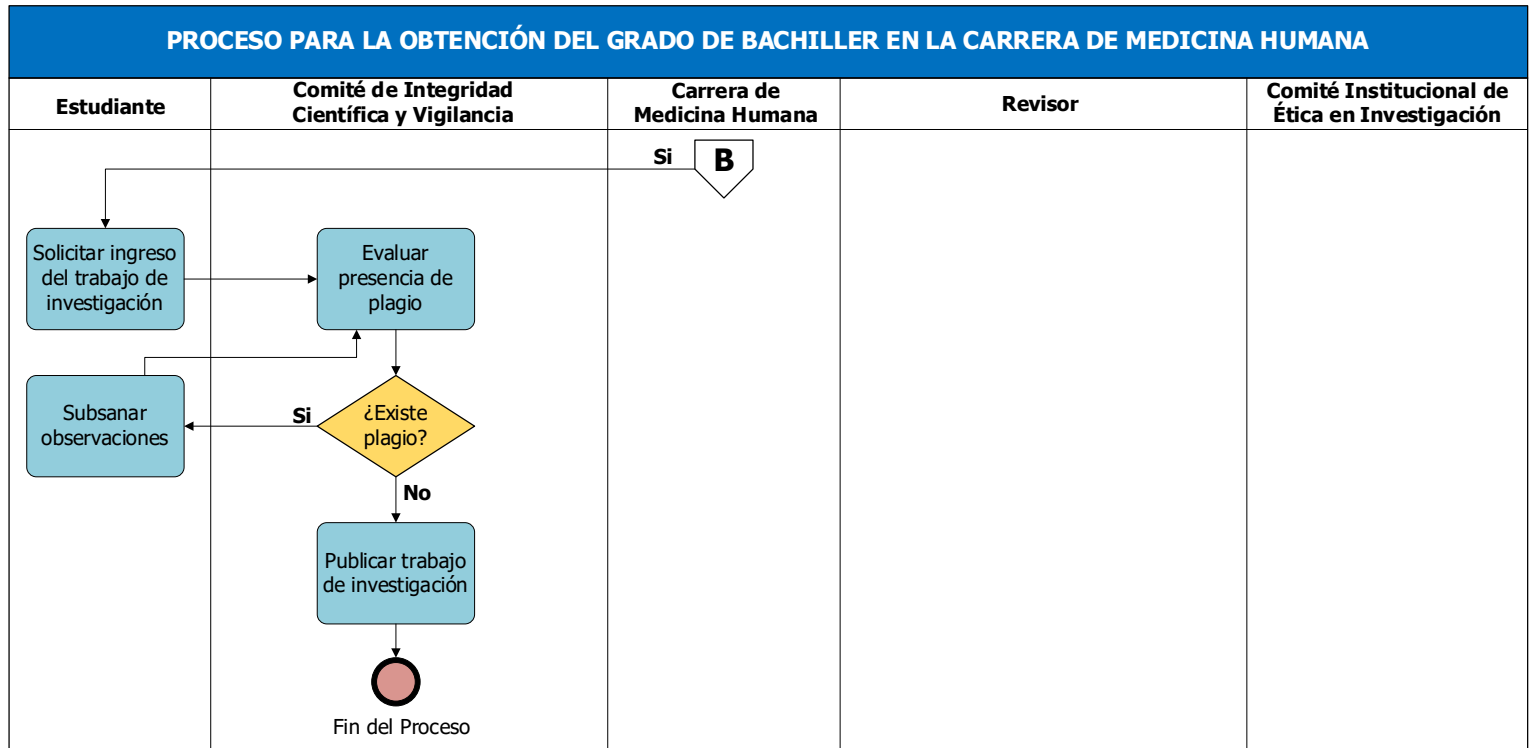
PROCESO PARA LA OBTENCIÓN DEL GRADO DE BACHILLER EN LA CARRERA DE MEDICINA HUMANA

| Estudiante | Comité de Integridad Científica y Vigilancia | Carrera de Medicina Humana | Revisor | Comité Institucional de Ética en Investigación |
|---|---|---|---|---|

Si

B

Solicitar ingreso del trabajo de investigación

Evaluar presencia de plagio

Subsanar observaciones

Si

¿Existe plagio?

No

Publicar trabajo de investigación

Fin del Proceso